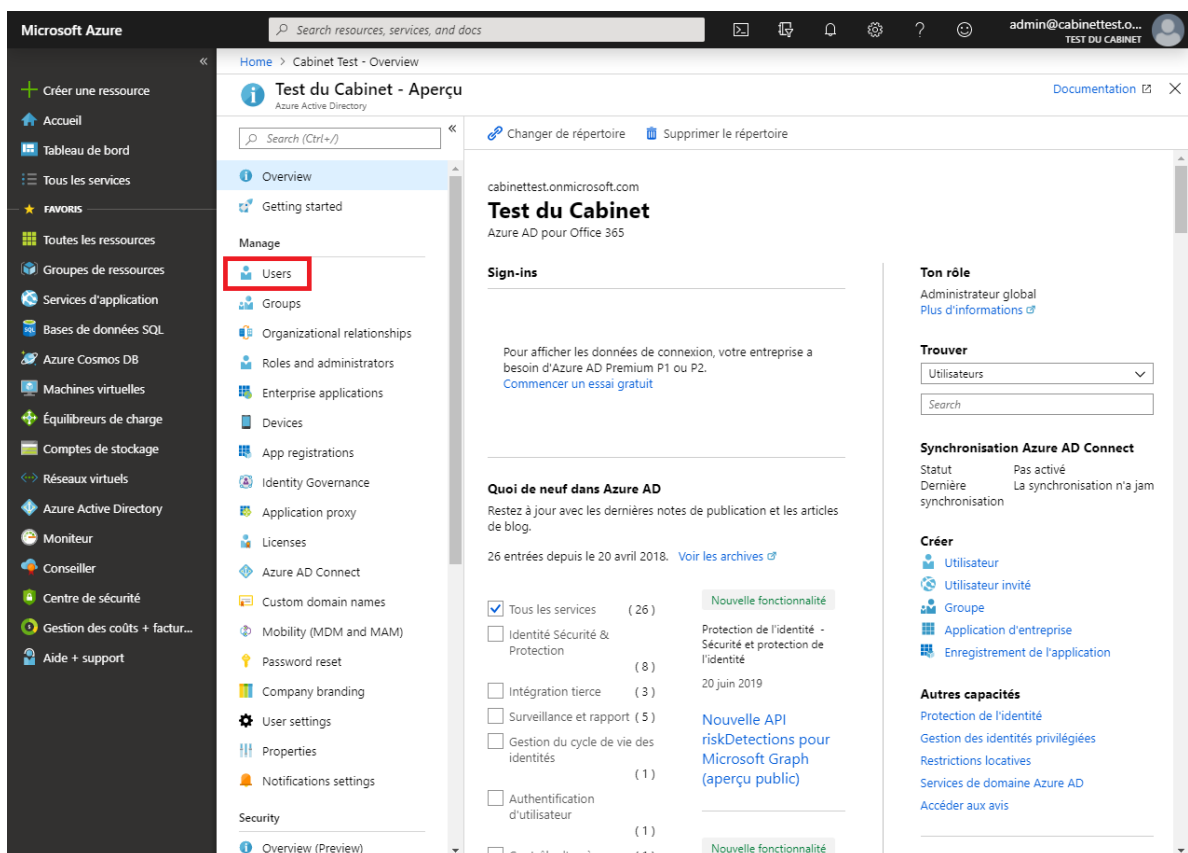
Microsoft Azure

Search resources, services, and docs

admin@cabinettest.o...
TEST DU CABINET

«

Créer une ressource
Accueil
Tableau de bord
Tous les services
FAVORIS
Toutes les ressources
Groupes de ressources
Services d'application
Bases de données SQL
Azure Cosmos DB
Machines virtuelles
Équilibreurs de charge
Comptes de stockage
Réseaux virtuels
Azure Active Directory
Moniteur
Conseiller
Centre de sécurité
Gestion des coûts + factur...
Aide + support

Home > Cabinet Test - Overview

Test du Cabinet - Aperçu
Azure Active Directory

Documentation

Search (Ctrl+/)

«

Overview
Getting started
Manage
Users
Groups
Organizational relationships
Roles and administrators
Enterprise applications
Devices
App registrations
Identity Governance
Application proxy
Licenses
Azure AD Connect
Custom domain names
Mobility (MDM and MAM)
Password reset
Company branding
User settings
Properties
Notifications settings
Security
Overview (Preview)

Changer de répertoire
Supprimer le répertoire

cabinettest.onmicrosoft.com
Test du Cabinet
Azure AD pour Office 365

Sign-ins

Pour afficher les données de connexion, votre entreprise a besoin d'Azure AD Premium P1 ou P2.
Commencer un essai gratuit

Quoi de neuf dans Azure AD
Restez à jour avec les dernières notes de publication et les articles de blog.

26 entrées depuis le 20 avril 2018. Voir les archives

Tous les services (26)
Identité Sécurité & Protection (8)
Intégration tierce (3)
Surveillance et rapport (5)
Gestion du cycle de vie des identités (1)
Authentification d'utilisateur (1)

Nouvelle fonctionnalité
Protection de l'identité - Sécurité et protection de l'identité
20 juin 2019
Nouvelle API riskDetections pour Microsoft Graph (aperçu public)

Nouvelle fonctionnalité

Ton rôle
Administrateur global
Plus d'informations

Trouver
Utilisateurs
Search

Synchronisation Azure AD Connect
Statut Pas activé
Dernière synchronisation La synchronisation n'a jam

Créer
Utilisateur
Utilisateur invité
Groupe
Application d'entreprise
Enregistrement de l'application

Autres capacités
Protection de l'identité
Gestion des identités privilégiées
Restrictions locatives
Services de domaine Azure AD
Accéder aux avis